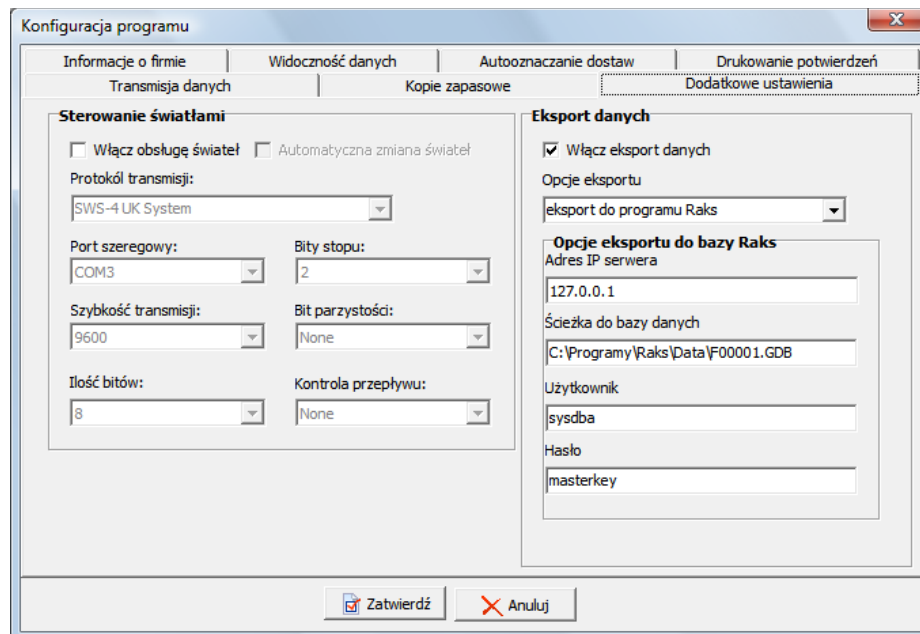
Konfiguracja programu

Informacje o firmie
Widoczność danych
Autooznaczanie dostaw
Drukowanie potwierdzeń
Transmisja danych
Kopie zapasowe
Dodatkowe ustawienia

Sterowanie światłami
Włącz obsługę świateł
Automatyczna zmiana świateł
Protokół transmisji:
SWS-4 UK System
Port szeregowy:
COM3
Bity stopu:
2
Szybkość transmisji:
9600
Bit parzystości:
None
Ilość bitów:
8
Kontrola przepływu:
None

Eksport danych
Włącz eksport danych
Opcje eksportu
eksport do programu Raks
Opcje eksportu do bazy Raks
Adres IP serwera
127.0.0.1
Ścieżka do bazy danych
C:\Programy\Raks\Data\F00001.GDB
Użytkownik
sysdba
Hasło
masterkey

Zatwierdź
Anuluj